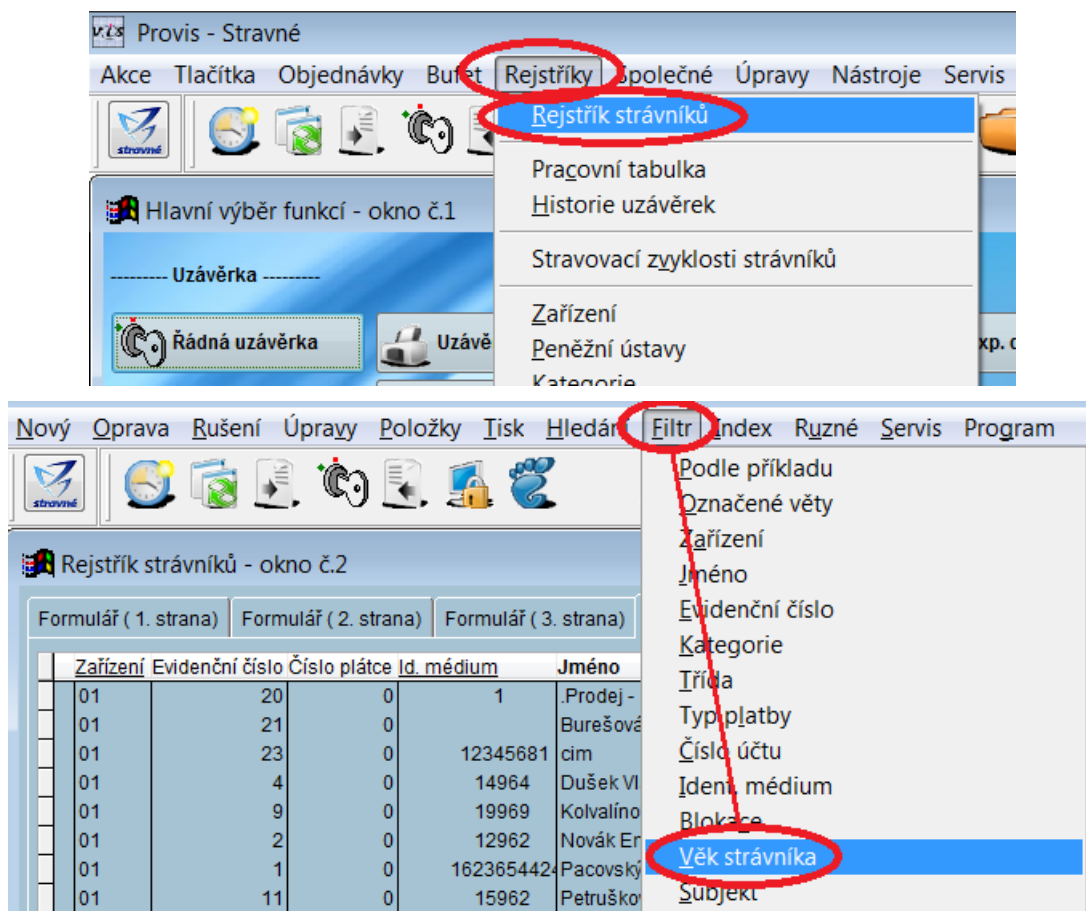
Provis - Stravné

Akce Tlačítka Objednávky Bufet Rejstříky Společné Úpravy Nástroje Servis

stravné

Rejstřík strávníků

Pracovní tabulka
Historie uzávěrek

Stravovací zvyklosti strávníků

Zařízení
Peněžní ústavy
Kategorie

Hlavní výběr funkcí - okno č.1

--------- Uzávěrka ---------

Řádná uzávěrka

Uzávě

xp. c

Nový Oprava Rušení Úpravy Položky Tisk Hledání Filtr Index Ruzné Servis Program

stravné

Rejstřík strávníků - okno č.2

Formulář ( 1. strana) Formulář ( 2. strana) Formulář ( 3. strana)

| Zařízení | Evidenční číslo | Číslo plátce | Id. médium | Jméno |
|---|---|---|---|---|
| 01 | 20 | 0 | 1 | .Prodej - |
| 01 | 21 | 0 | | Burešová |
| 01 | 23 | 0 | 12345681 | cim |
| 01 | 4 | 0 | 14964 | Dušek Vl |
| 01 | 9 | 0 | 19969 | Kolvalíno |
| 01 | 2 | 0 | 12962 | Novák Er |
| 01 | 1 | 0 | 162365442 | Pacovský |
| 01 | 11 | 0 | 15962 | Petruškov |

Podle příkladu
Označené věty
Zařízení
Jméno
Evidenční číslo
Kategorie
Třída
Typ platby
Číslo účtu
Ident. médium
Blokace
Věk strávníka
Subjekt